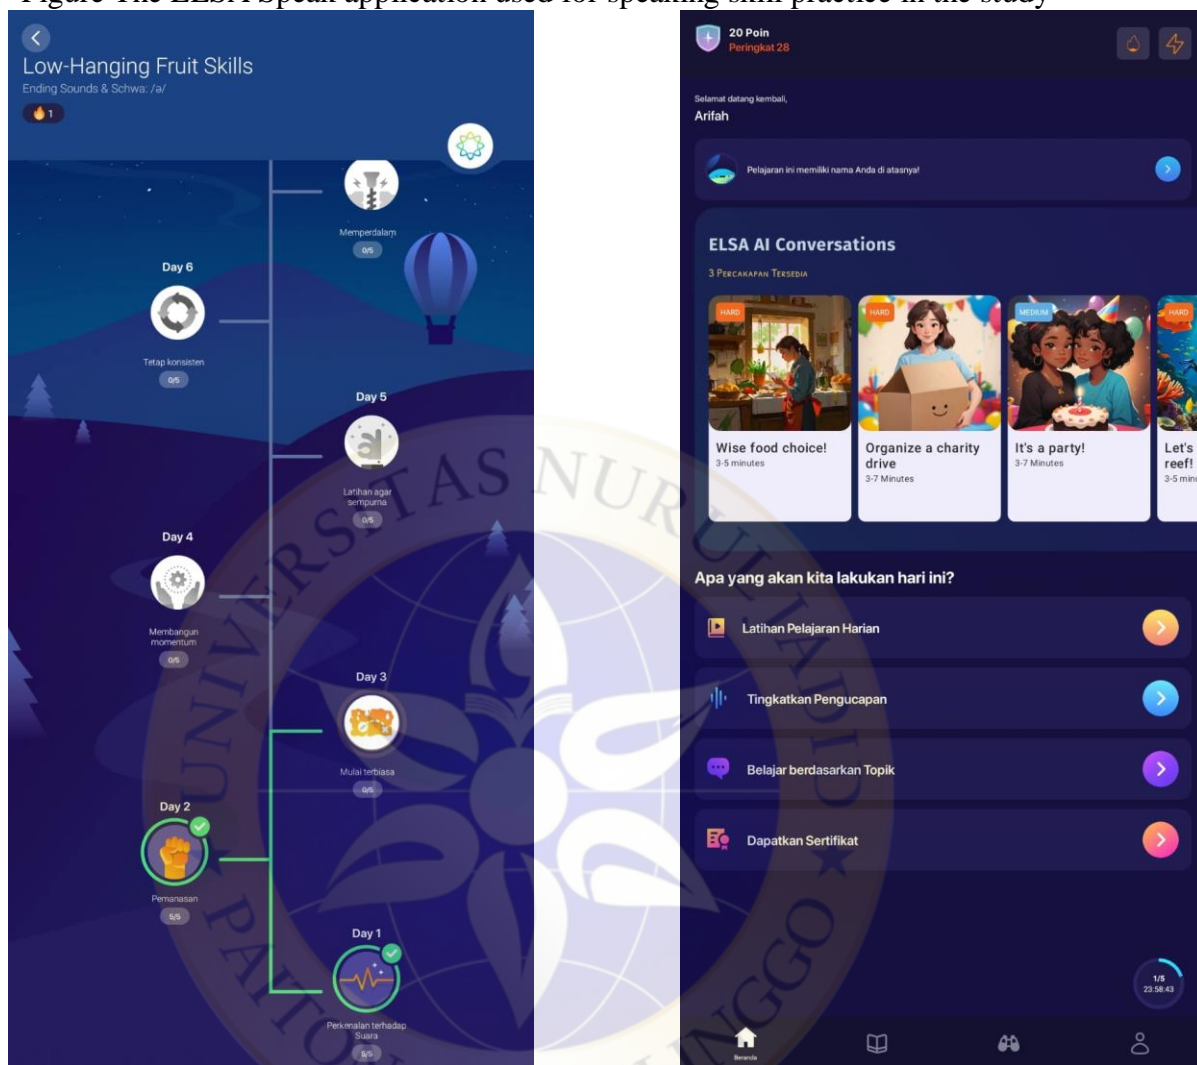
Figure The ELSA Speak application used for speaking skill practice in the study

Low-Hanging Fruit Skills
Ending Sounds & Schwa: /a/
1

Memperdalam
0/5

Day 6
Tetap konsisten
0/5

Day 5
Latihan agar sempurna
0/5

Day 4
Membangun momentum
0/5

Day 3
Mulai terbiasa
0/5

Day 2
Pemanasan
5/5

Day 1
Perkenalan terhadap Suara
5/5

20 Poin
Peringkat 28

Selamat datang kembali,
Arifah

Pelajaran ini memiliki nama Anda di atasnya!

ELSA AI Conversations
3 Percakapan Tersedia

HARD
Wise food choice!
3-5 minutes

HARD
Organize a charity drive
3-7 Minutes

MEDIUM
It's a party!
3-7 Minutes

HARD
Let's reef!
3-5 min

Apa yang akan kita lakukan hari ini?

Latihan Pelajaran Harian

Tingkatkan Pengucapan

Belajar berdasarkan Topik

Dapatkan Sertifikat

1/5
23:58:43

Beranda